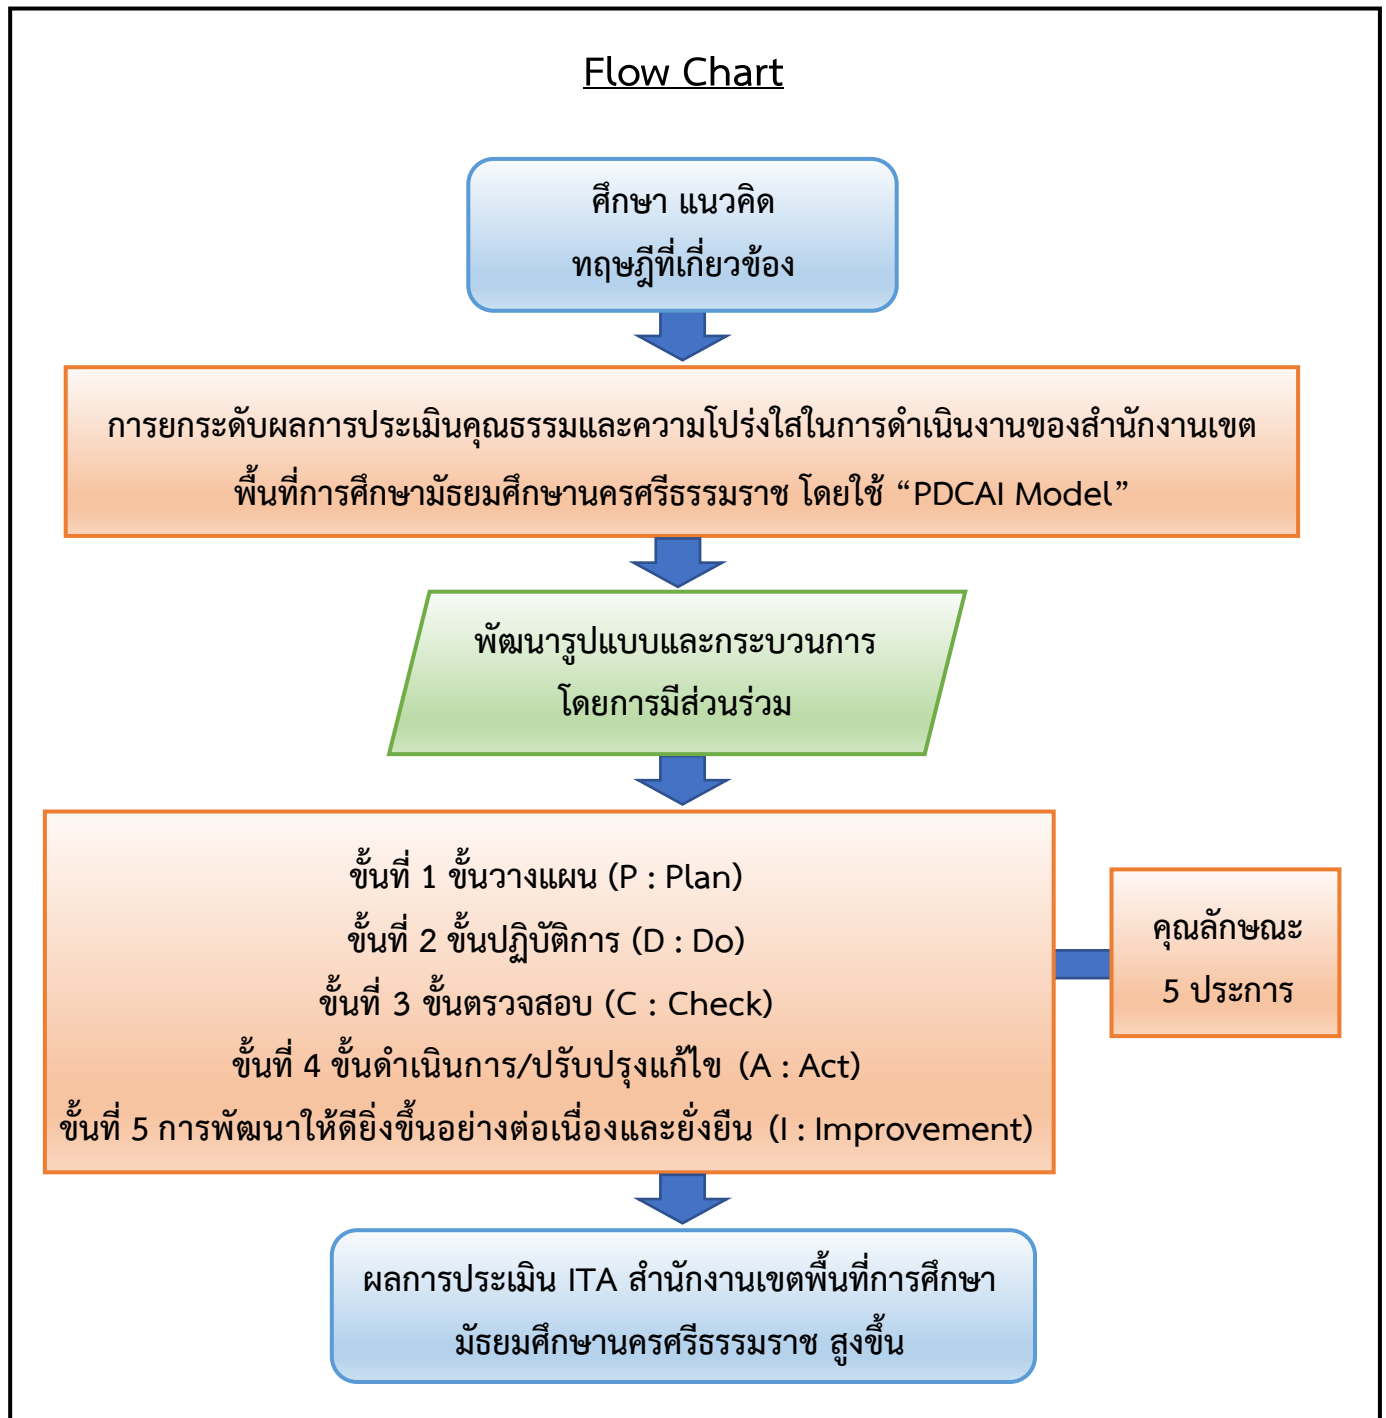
Flow Chart

ศึกษา แนวคิด ทฤษฎีที่เกี่ยวข้อง

การยกระดับผลการประเมินคุณธรรมและความโปร่งใสในการดำเนินงานของสำนักงานเขตพื้นที่การศึกษามัธยมศึกษานครศรีธรรมราช โดยใช้ “PDCAI Model”

พัฒนารูปแบบและกระบวนการ โดยการมีส่วนร่วม

ขั้นที่ 1 ขั้นวางแผน (P : Plan)
ขั้นที่ 2 ขั้นปฏิบัติการ (D : Do)
ขั้นที่ 3 ขั้นตรวจสอบ (C : Check)
ขั้นที่ 4 ขั้นดำเนินการ/ปรับปรุงแก้ไข (A : Act)
ขั้นที่ 5 การพัฒนาให้ดียิ่งขึ้นอย่างต่อเนื่องและยั่งยืน (I : Improvement)

คุณลักษณะ 5 ประการ

ผลการประเมิน ITA สำนักงานเขตพื้นที่การศึกษามัธยมศึกษานครศรีธรรมราช สูงขึ้น